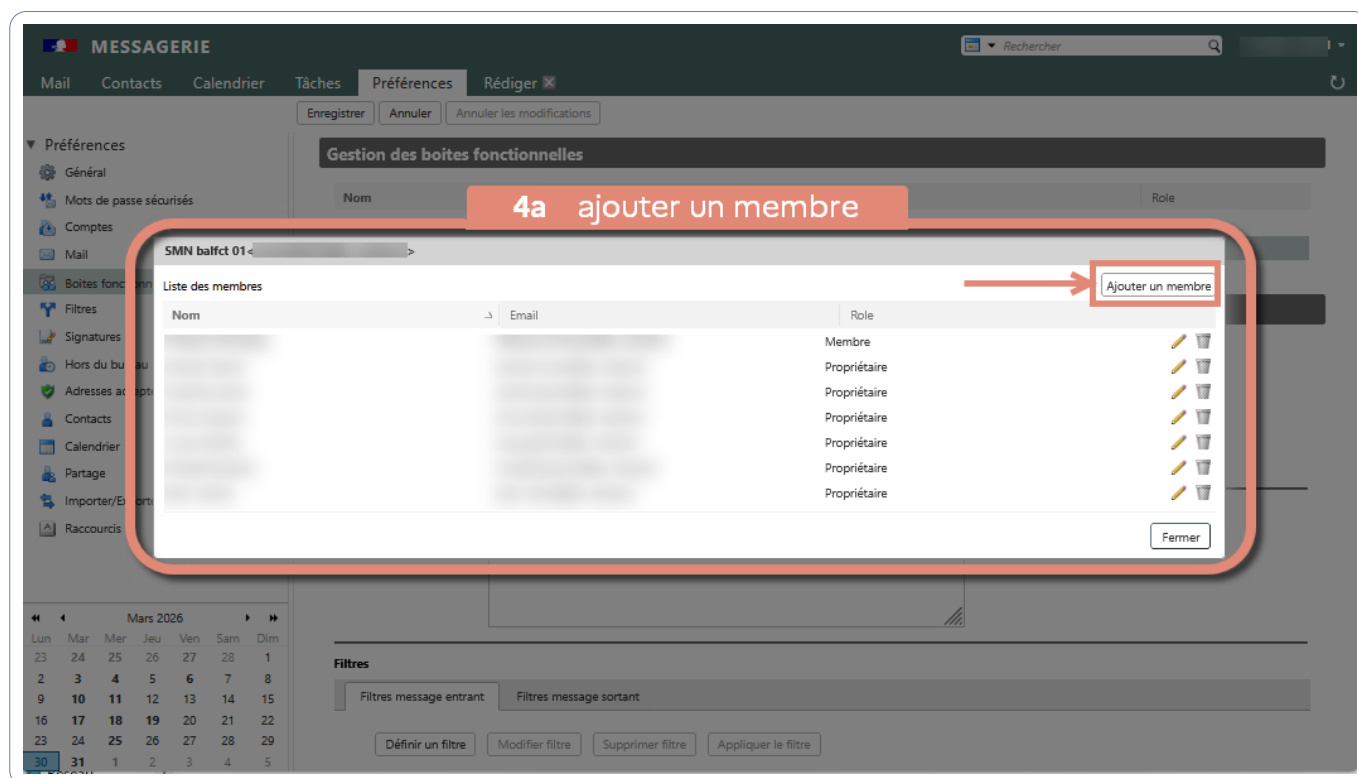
MESSAGERIE

Rechercher

Mail Contacts Calendrier Tâches Préférences Rédiger

Enregistrer Annuler Annuler les modifications

▼ Préférences
Général
Mots de passe sécurisés
Comptes
Mail
Boites fonc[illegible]
Filtres
Signatures
Hors du bu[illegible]
Adresses a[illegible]
Contacts
Calendrier
Partage
Importer/E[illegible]
Raccourcis

Gestion des boites fonctionnelles

Nom Role

4a ajouter un membre

SMN balfct 01<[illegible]>

Liste des membres

Ajouter un membre

| Nom | Email | Role |
|---|---|---|
| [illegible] | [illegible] | Membre |
| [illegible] | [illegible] | Propriétaire |
| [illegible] | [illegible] | Propriétaire |
| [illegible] | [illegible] | Propriétaire |
| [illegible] | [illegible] | Propriétaire |
| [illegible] | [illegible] | Propriétaire |
| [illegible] | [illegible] | Propriétaire |

Fermer

Mars 2026

| Lun | Mar | Mer | Jeu | Ven | Sam | Dim |
|---|---|---|---|---|---|---|
| 23 | 24 | 25 | 26 | 27 | 28 | 1 |
| 2 | 3 | 4 | 5 | 6 | 7 | 8 |
| 9 | 10 | 11 | 12 | 13 | 14 | 15 |
| 16 | 17 | 18 | 19 | 20 | 21 | 22 |
| 23 | 24 | 25 | 26 | 27 | 28 | 29 |
| 30 | 31 | 1 | 2 | 3 | 4 | 5 |

Filtres

Filtres message entrant Filtres message sortant

Définir un filtre Modifier filtre Supprimer filtre Appliquer le filtre